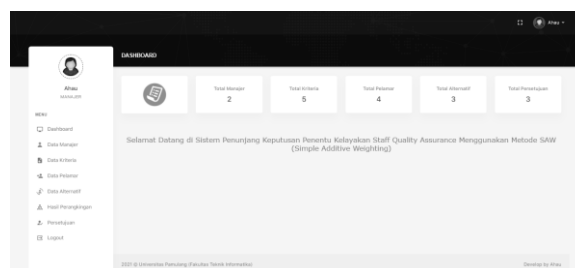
Ahau

Ahau
MANAGER

MENU
Dashboard
Data Manajer
Data Kriteria
Data Pelamar
Data Alternatif
Hasil Perangkingan
Persetujuan
Logout

DASHBOARD

| Total Manajer | Total Kriteria | Total Pelamar | Total Alternatif | Total Persetujuan |
|---|---|---|---|---|
| 2 | 5 | 4 | 3 | 3 |

Selamat Datang di Sistem Penunjang Keputusan Penentu Kelayakan Staff Quality Assurance Menggunakan Metode SAW (Simple Additive Weighting)

2021 @ Universitas Pamulang (Fakultas Teknik Informatika)

Develop by Ahau